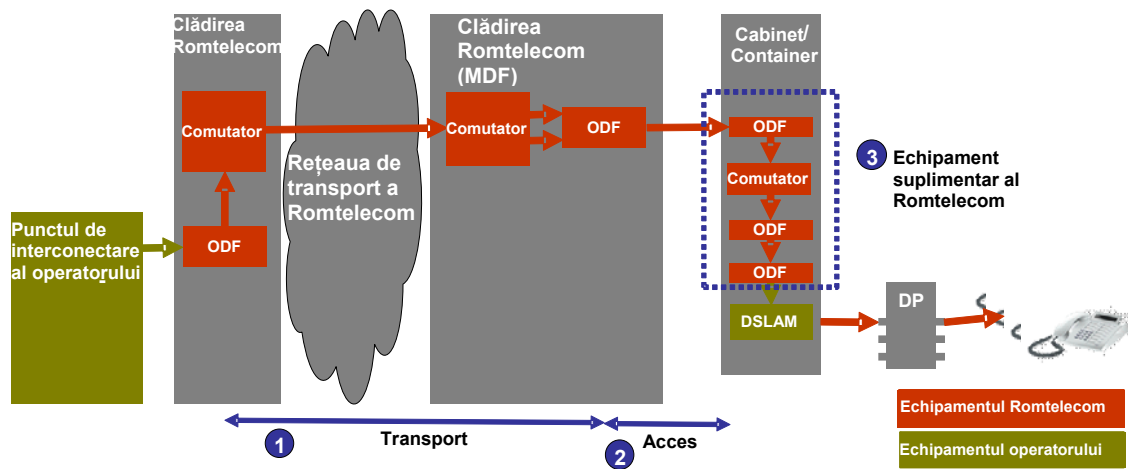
Clădirea Romtelecom

Comutator

ODF

Punctul de interconectare al operatorului

Rețeaua de transport a Romtelecom

Clădirea Romtelecom (MDF)

Comutator

ODF

Cabinet/ Container

ODF

Comutator

ODF

ODF

DSLAM

3 Echipament suplimentar al Romtelecom

DP

Echipamentul Romtelecom

Echipamentul operatorului

1 Transport

2 Acces